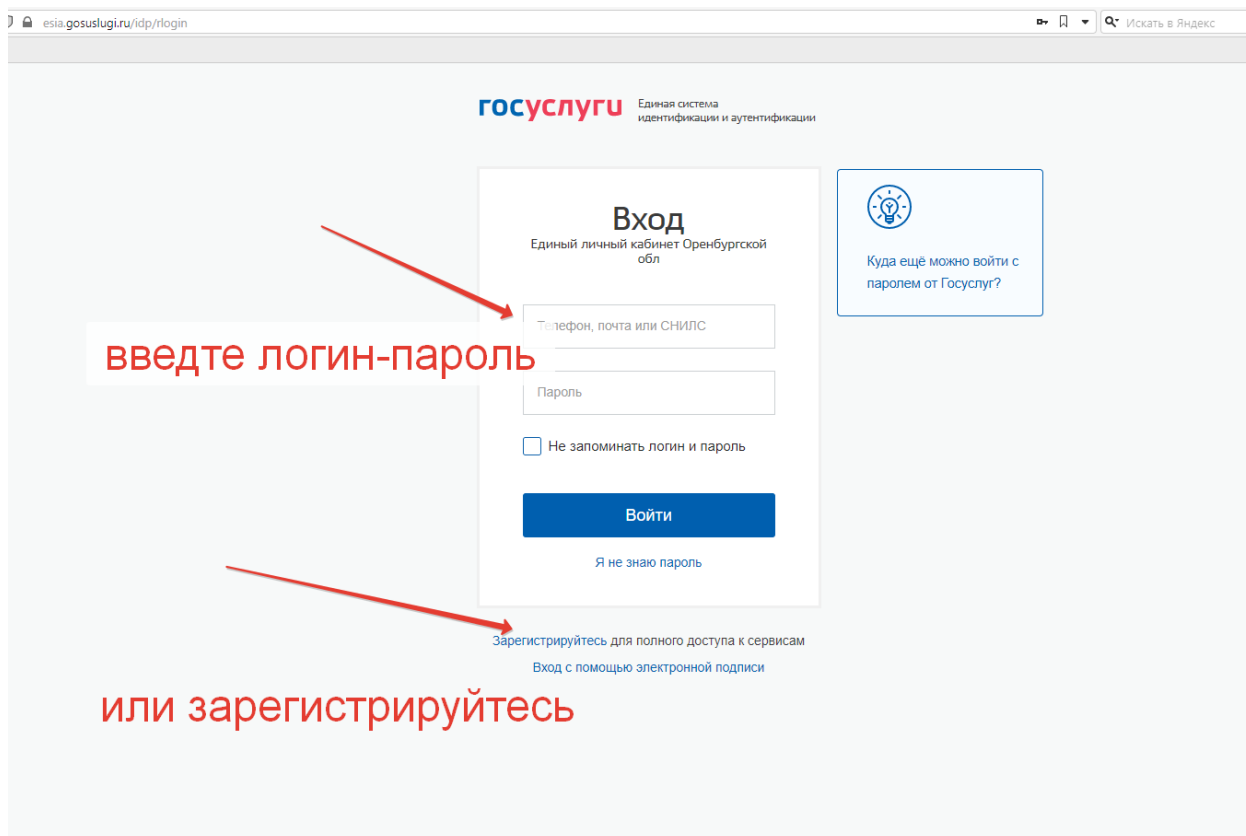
esia.gosuslugi.ru/idp/rlogin

Искать в Яндекс

госуслуги Единая система идентификации и аутентификации

Вход
Единый личный кабинет Оренбургской обл

Куда ещё можно войти с паролем от Госуслуг?

Телефон, почта или СНИЛС

введте логин-пароль

Пароль

Не запоминать логин и пароль

Войти

Я не знаю пароль

Зарегистрируйтесь для полного доступа к сервисам

Вход с помощью электронной подписи

или зарегистрируйтесь